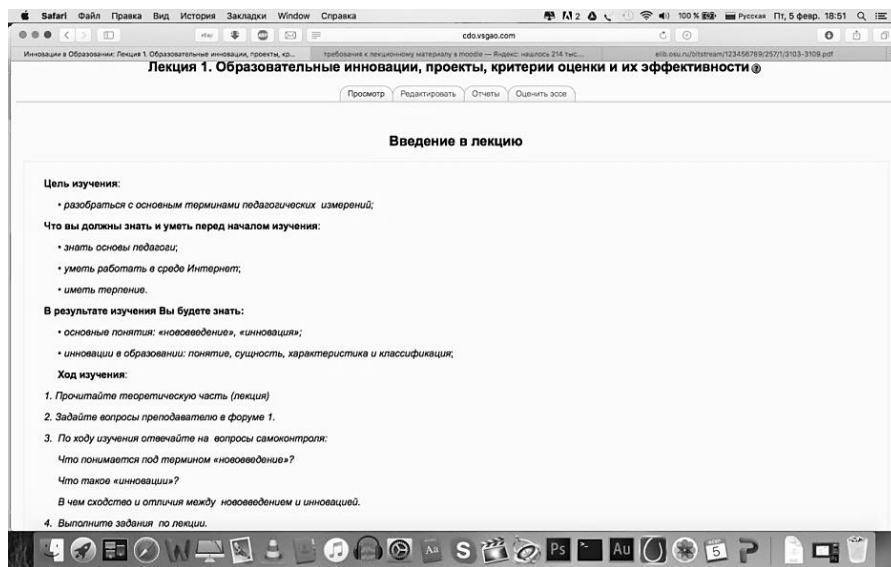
Safari Файл Правка Вид История Закладки Window Справка

100 % Русская Пт, 5 февр. 18:51

cdo.vsgao.com

Инновации в Образовании: Лекция 1. Образовательные инновации, проекты, кр...

требования к лекционному материалу в moodle — Яндекс: нашлось 214 тыс...

elib.osu.ru/bitstream/123456789/257/1/3103-3109.pdf

Лекция 1. Образовательные инновации, проекты, критерии оценки и их эффективности

Просмотр Редактировать Отчеты Оценить эссе

Введение в лекцию

Цель изучения:

• разобраться с основным терминами педагогических измерений;

Что вы должны знать и уметь перед началом изучения:

• знать основы педагоги;

• уметь работать в среде Интернет;

• иметь терпение.

В результате изучения Вы будете знать:

• основные понятия: «нововведение», «инновация»;

• инновации в образовании: понятие, сущность, характеристика и классификация;

Ход изучения:

1. Прочитайте теоретическую часть (лекция)

2. Задайте вопросы преподавателю в форуме 1.

3. По ходу изучения отвечайте на вопросы самоконтроля:

Что понимается под термином «нововведение»?

Что такое «инновации»?

В чем сходство и отличия между нововведением и инновацией.

4. Выполните задания по лекции.